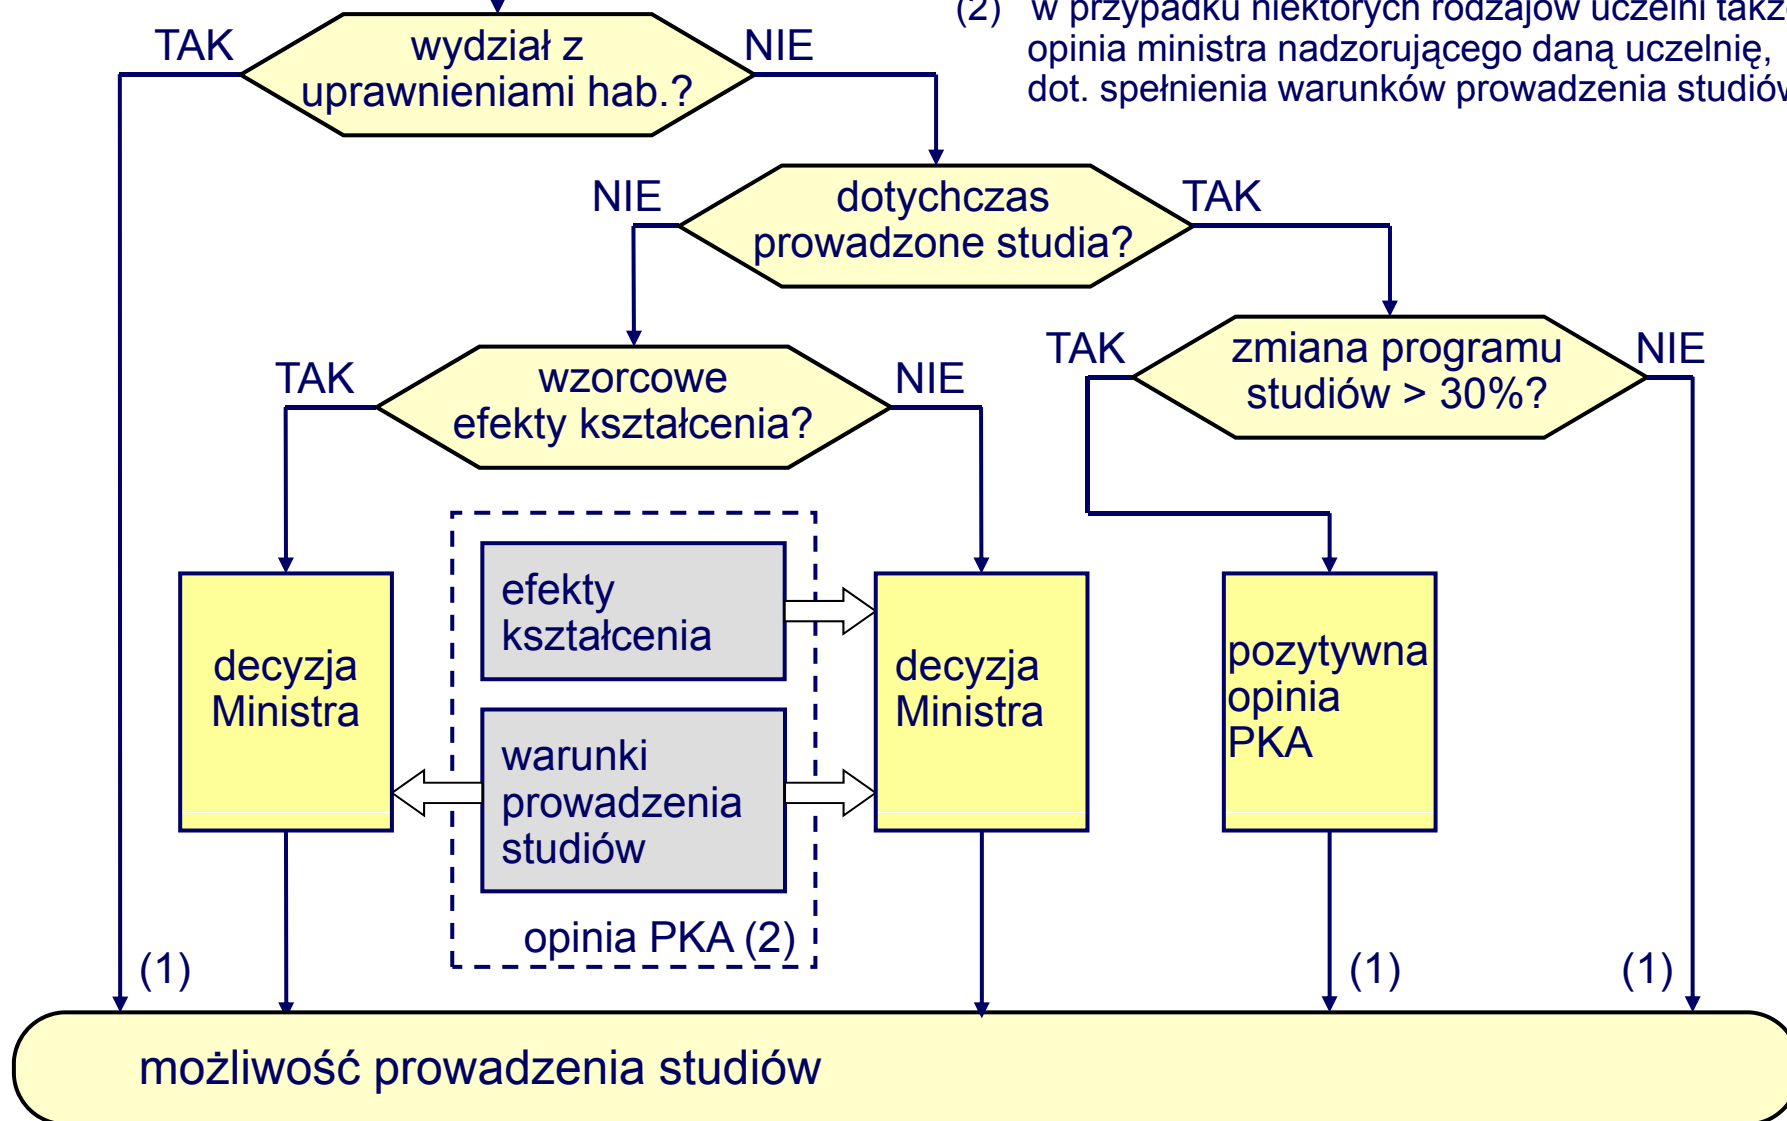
(2) w przypadku niektórych rodzajów uczelni takż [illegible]
opinia ministra nadzorującego daną uczelnię, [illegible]
dot. spełnienia warunków prowadzenia studió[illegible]

TAK
wydział z uprawnieniami hab.?
NIE

NIE
dotychczas prowadzone studia?
TAK

TAK
wzorcowe efekty kształcenia?
NIE

TAK
zmiana programu studiów > 30%?
NIE

decyzja Ministra

efekty kształcenia

warunki prowadzenia studiów

opinia PKA (2)

decyzja Ministra

pozytywna opinia PKA

(1)

(1)

(1)

możliwość prowadzenia studiów